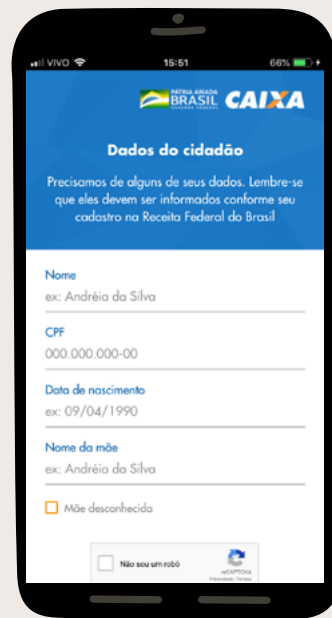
VIVO 15:51 66%

PÁTRIA AMADA BRASIL GOVERNO FEDERAL CAIXA

Dados do cidadão

Precisamos de alguns de seus dados. Lembre-se que eles devem ser informados conforme seu cadastro na Receita Federal do Brasil

Nome
ex: Andréia da Silva

CPF
000.000.000-00

Data de nascimento
ex: 09/04/1990

Nome da mãe
ex: Andréia da Silva

Mãe desconhecida

Não sou um robô
reCAPTCHA
Privacidade - Termos